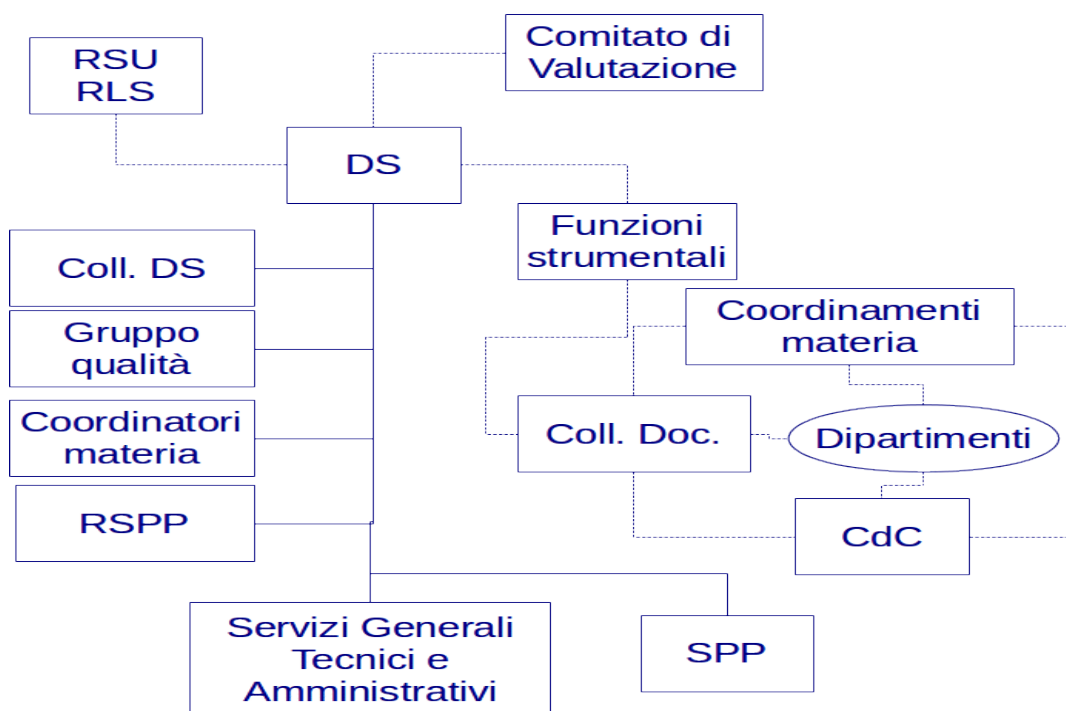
RSU
RLS

Comitato di Valutazione

DS

Funzioni strumentali

Coll. DS

Gruppo qualità

Coordinatori materia

RSPP

Coordinamenti materia

Coll. Doc.

Dipartimenti

CdC

Servizi Generali Tecnici e Amministrativi

SPP